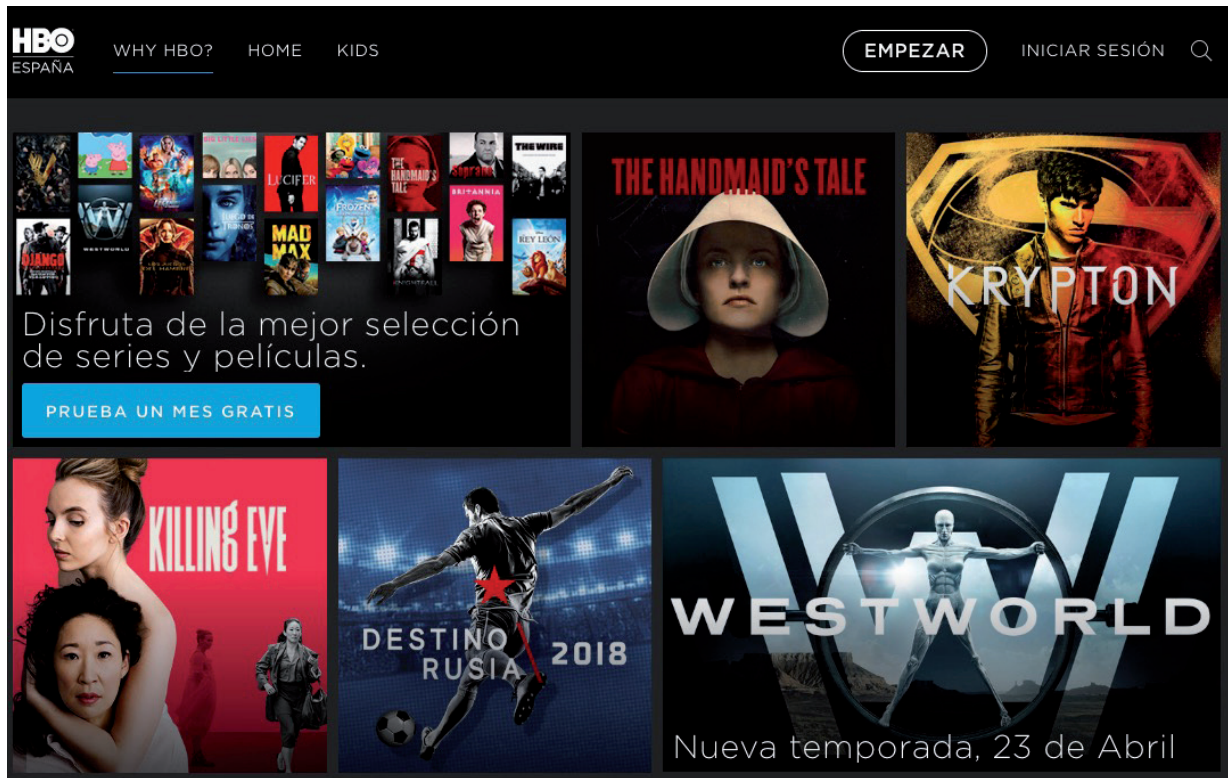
HBO ESPAÑA

WHY HBO? HOME KIDS

EMPEZAR

INICIAR SESIÓN

WESTWORLD

DJANGO

LUCIFER

MAD MAX

FROZEN

THE HANDMAID'S TALE

Sopranos

BRITANNIA

THE WIRE

REY LEÓN

Disfruta de la mejor selección de series y películas.

PRUEBA UN MES GRATIS

THE HANDMAID'S TALE

KRYPTON

KILLING EVE

DESTINO RUSIA 2018

WESTWORLD

Nueva temporada, 23 de Abril